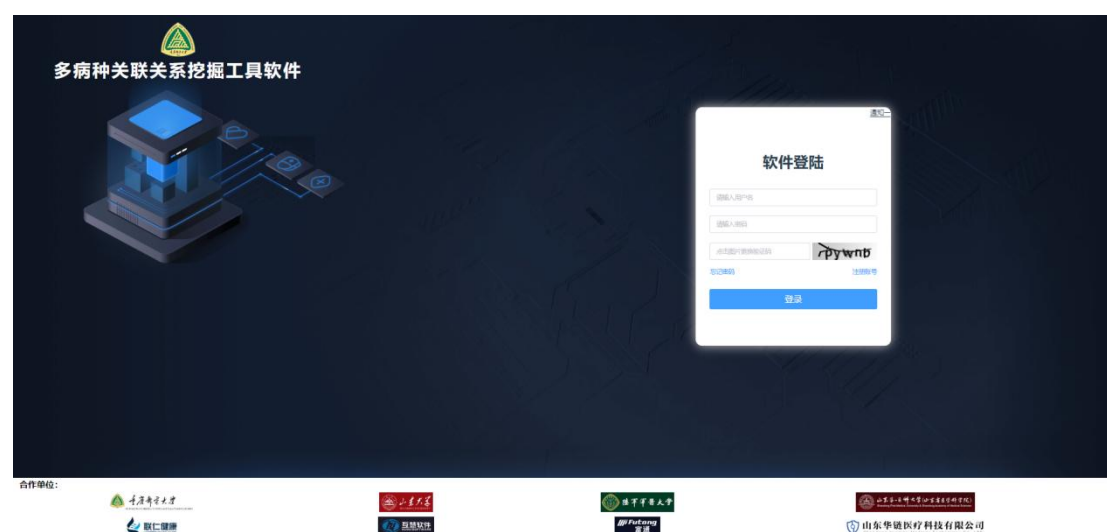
多病种关联关系挖掘工具软件

退出

软件登陆

请输入用户名

请输入密码

点击图片刷新验证码

rpywnb

忘记密码

注册账号

登录

合作单位:

青岛大学

山东大学

潍坊医学大学

山东第一医科大学(山东省医学科学院)

联仁健康

互慧软件

Futong 富通

山东华链医疗科技有限公司